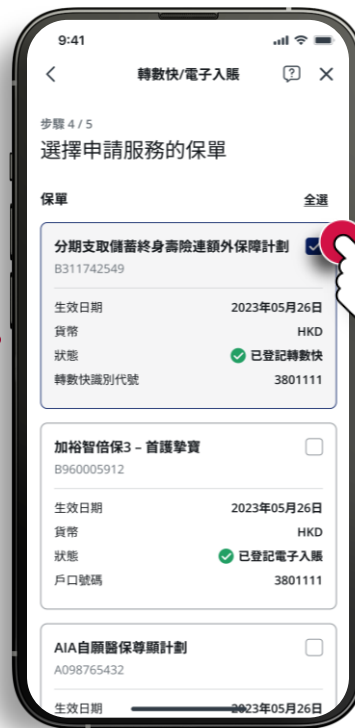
9:41

<

轉數快/電子入賬

?

×

步驟 4 / 5

選擇申請服務的保單

保單

全選

分期支取儲蓄終身壽險連額外保障計劃

B311742549

生效日期

2023年05月26日

貨幣

HKD

狀態

已登記轉數快

轉數快識別代號

3801111

加裕智倍保3 – 首護摯寶

B960005912

生效日期

2023年05月26日

貨幣

HKD

狀態

已登記電子入賬

戶口號碼

3801111

AIA自願醫保尊顯計劃

A098765432

生效日期

2023年05月26日